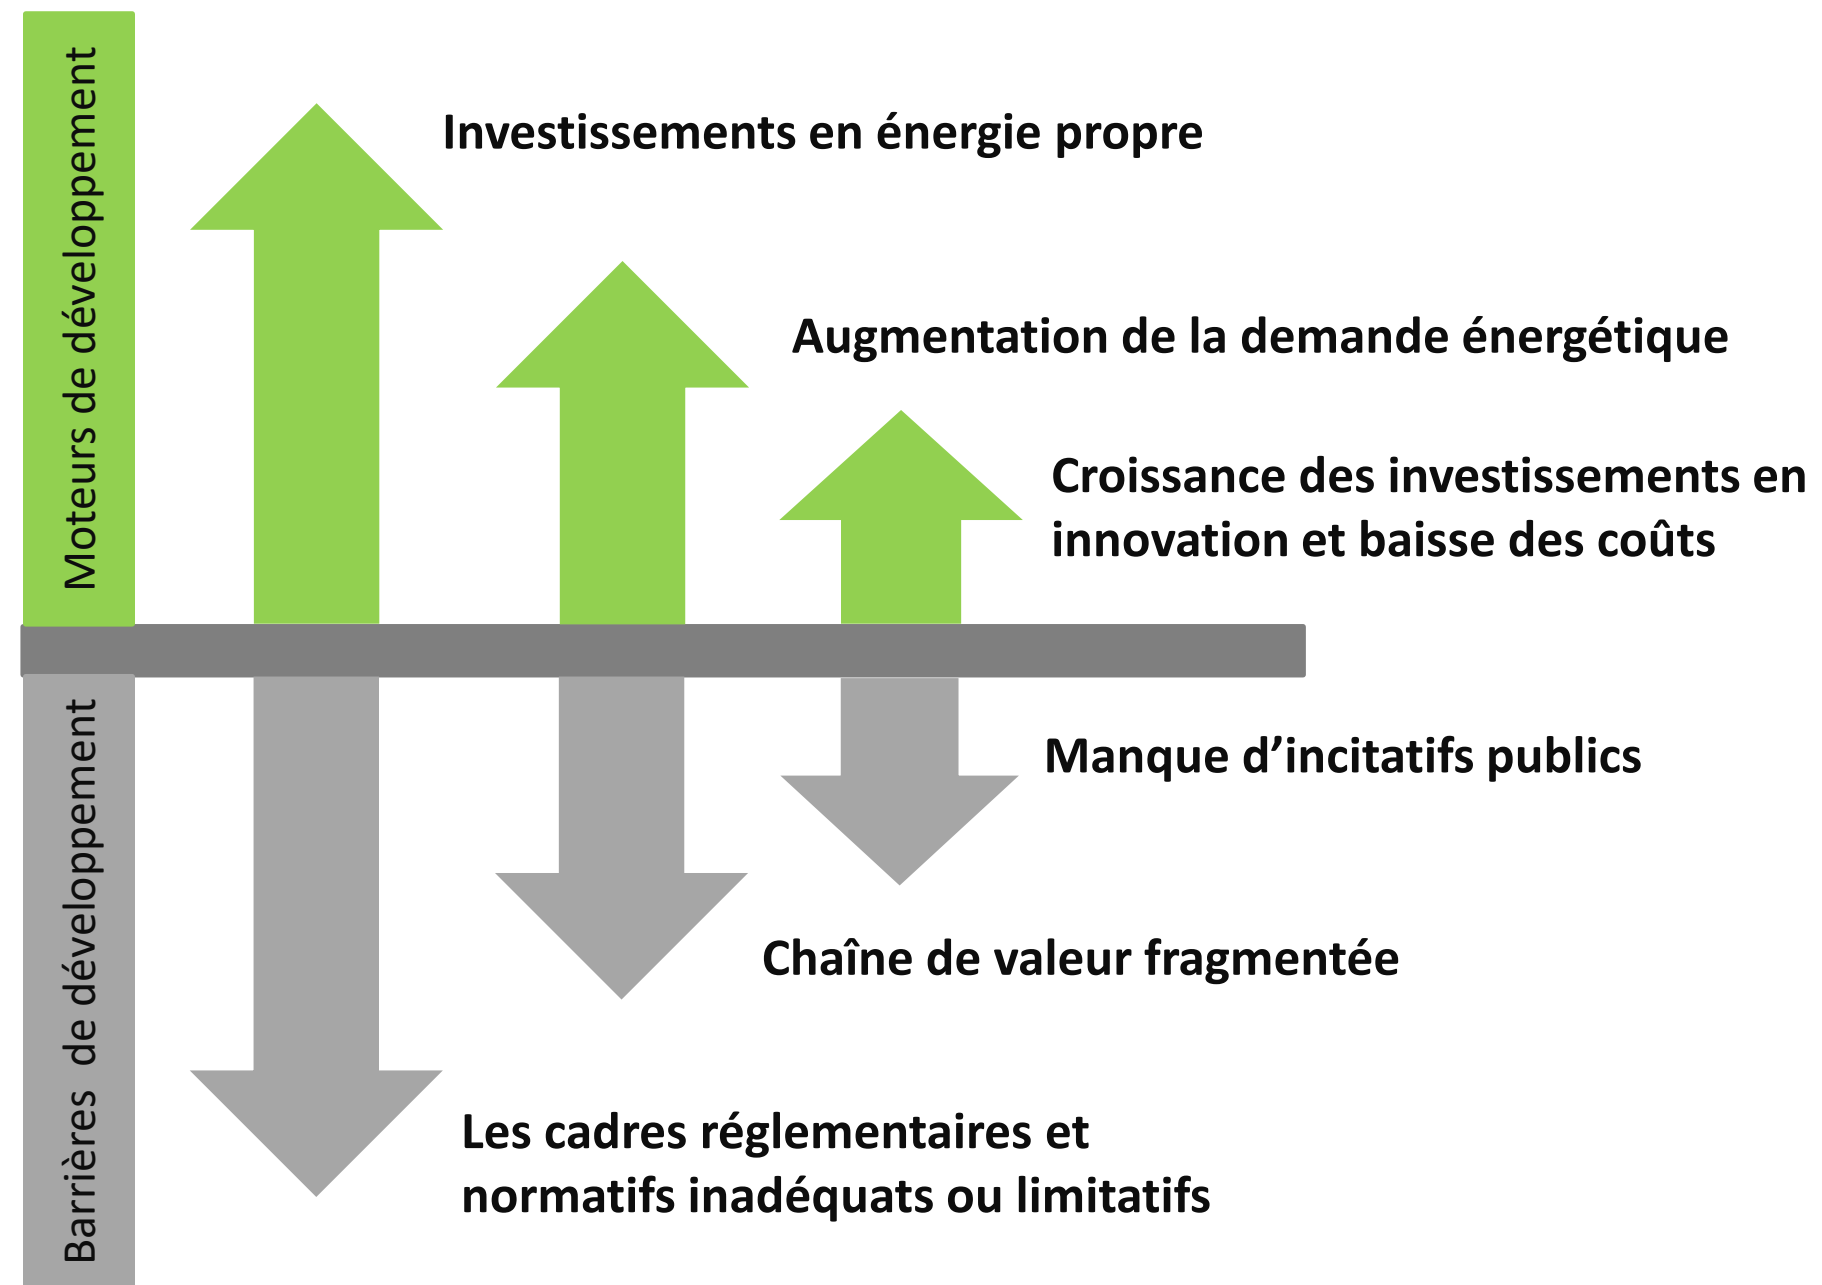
Moteurs de développement

Investissements en énergie propre

Augmentation de la demande énergétique

Croissance des investissements en innovation et baisse des coûts

Barrières de développement

Manque d’incitatifs publics

Chaîne de valeur fragmentée

Les cadres réglementaires et normatifs inadéquats ou limitatifs